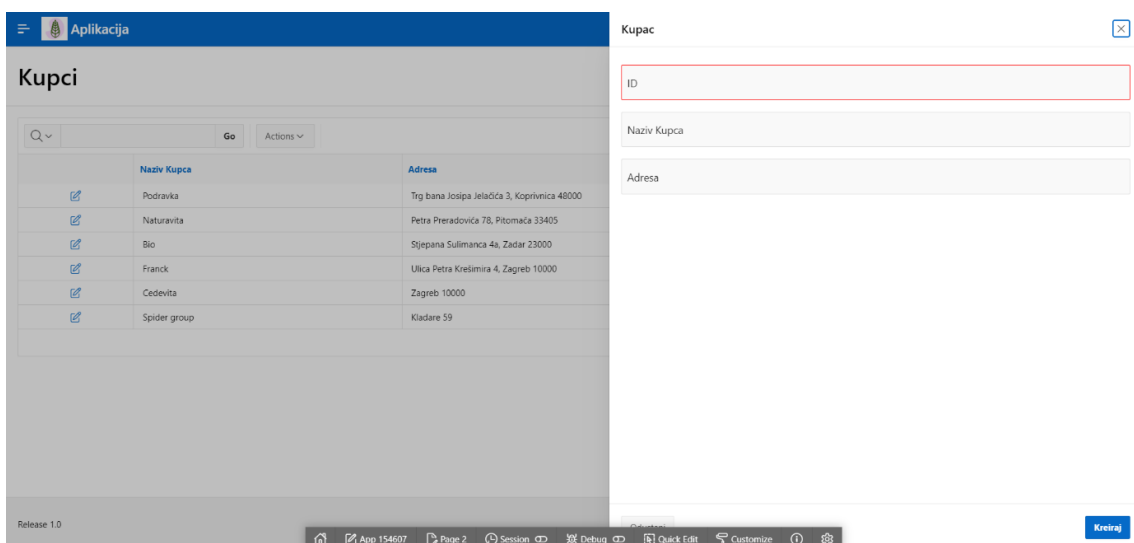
Aplikacija

Kupci

Go Actions

| | Naziv Kupca | Adresa |
|---|---|---|
| | Podravka | Trg bana Josipa Jelačića 3, Koprivnica 48000 |
| | Naturavita | Petra Preradovića 78, Pitomača 33405 |
| | Bio | Stjepana Sulimanca 4a, Zadar 23000 |
| | Franck | Ulica Petra Krešimira 4, Zagreb 10000 |
| | Cedevita | Zagreb 10000 |
| | Spider group | Kladare 59 |

Release 1.0

Kupac

ID

Naziv Kupca

Adresa

Odustani

Kreiraj

App 154607 Page 2 Session Debug Quick Edit Customize